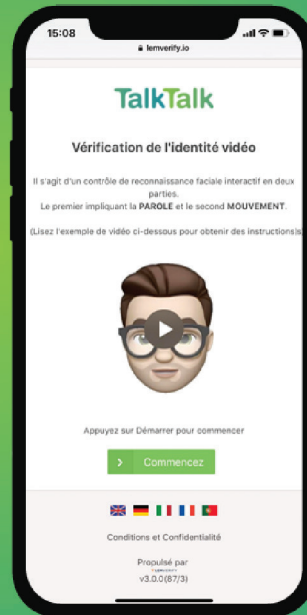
15:08

lenverify.io

TalkTalk

Vérification de l'identité vidéo

Il s'agit d'un contrôle de reconnaissance faciale interactif en deux parties.
Le premier impliquant la PAROLE et le second MOUVEMENT.

(Lisez l'exemple de vidéo ci-dessous pour obtenir des instructions)

Appuyez sur Démarrer pour commencer

Commencez

Conditions et Confidentialité

Propulsé par
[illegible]
v3.0.0(87/3)